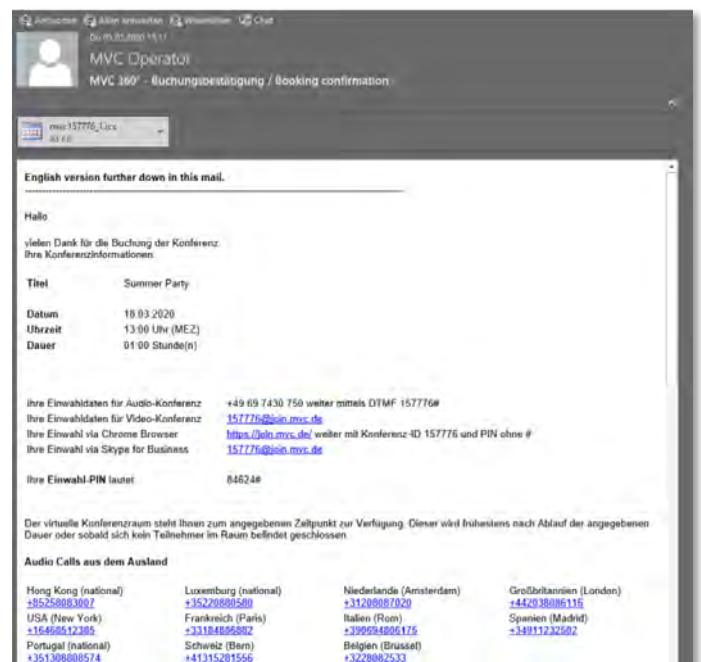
Antworten Allen antworten Weiterleiten Chat

Do 05.03.2020 15:17

MVC Operator

MVC 360° - Buchungsbestätigung / Booking confirmation

mvc157776_1.ics
43 KB

English version further down in this mail.

Hallo

vielen Dank für die Buchung der Konferenz.
Ihre Konferenzinformationen:

| | |
|---|---|
| Titel | Summer Party |
| Datum | 18.03.2020 |
| Uhrzeit | 13:00 Uhr (MEZ) |
| Dauer | 01:00 Stunde(n) |

| | |
|---|---|
| Ihre Einwahldaten für Audio-Konferenz | +49 69 7430 750 weiter mittels DTMF 157776# |
| Ihre Einwahldaten für Video-Konferenz | 157776@join.mvc.de |
| Ihre Einwahl via Chrome Browser | https://join.mvc.de/ weiter mit Konferenz-ID 157776 und PIN ohne # |
| Ihre Einwahl via Skype for Business | 157776@join.mvc.de |
| Ihre Einwahl-PIN lautet | 84624# |

Der virtuelle Konferenzraum steht Ihnen zum angegebenen Zeitpunkt zur Verfügung. Dieser wird frühestens nach Ablauf der angegebenen Dauer oder sobald sich kein Teilnehmer im Raum befindet geschlossen.

Audio Calls aus dem Ausland

| | | | |
|---|---|---|---|
| Hong Kong (national) +85258083007 | Luxemburg (national) +35220880580 | Niederlande (Amsterdam) +31208087020 | Großbritannien (London) +442038086116 |
| USA (New York) +16468512385 | Frankreich (Paris) +33184886882 | Italien (Rom) +390694806175 | Spanien (Madrid) +34911232502 |
| Portugal (national) +351308808574 | Schweiz (Bern) +41315281556 | Belgien (Brussel) +3228082533 | |